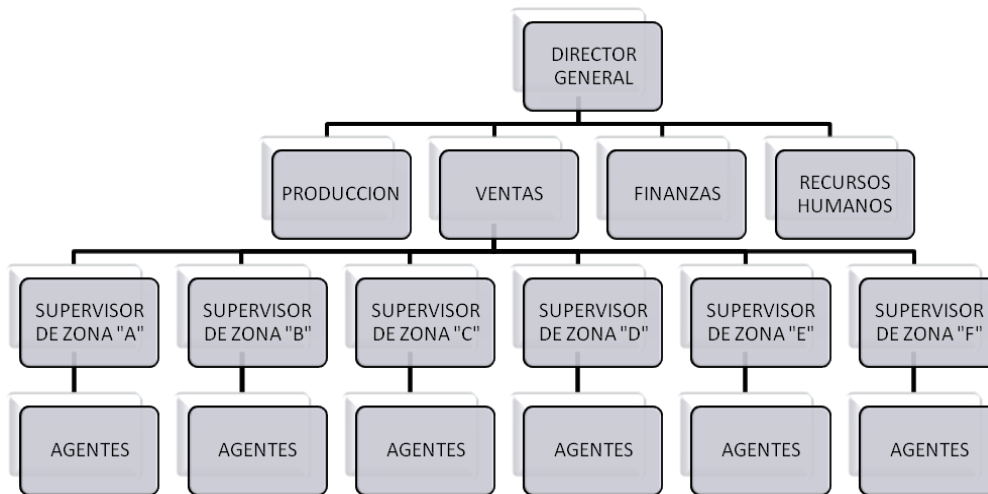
DIRECTOR GENERAL

PRODUCCION

VENTAS

FINANZAS

RECURSOS HUMANOS

SUPERVISOR DE ZONA "A"

SUPERVISOR DE ZONA "B"

SUPERVISOR DE ZONA "C"

SUPERVISOR DE ZONA "D"

SUPERVISOR DE ZONA "E"

SUPERVISOR DE ZONA "F"

AGENTES

AGENTES

AGENTES

AGENTES

AGENTES

AGENTES